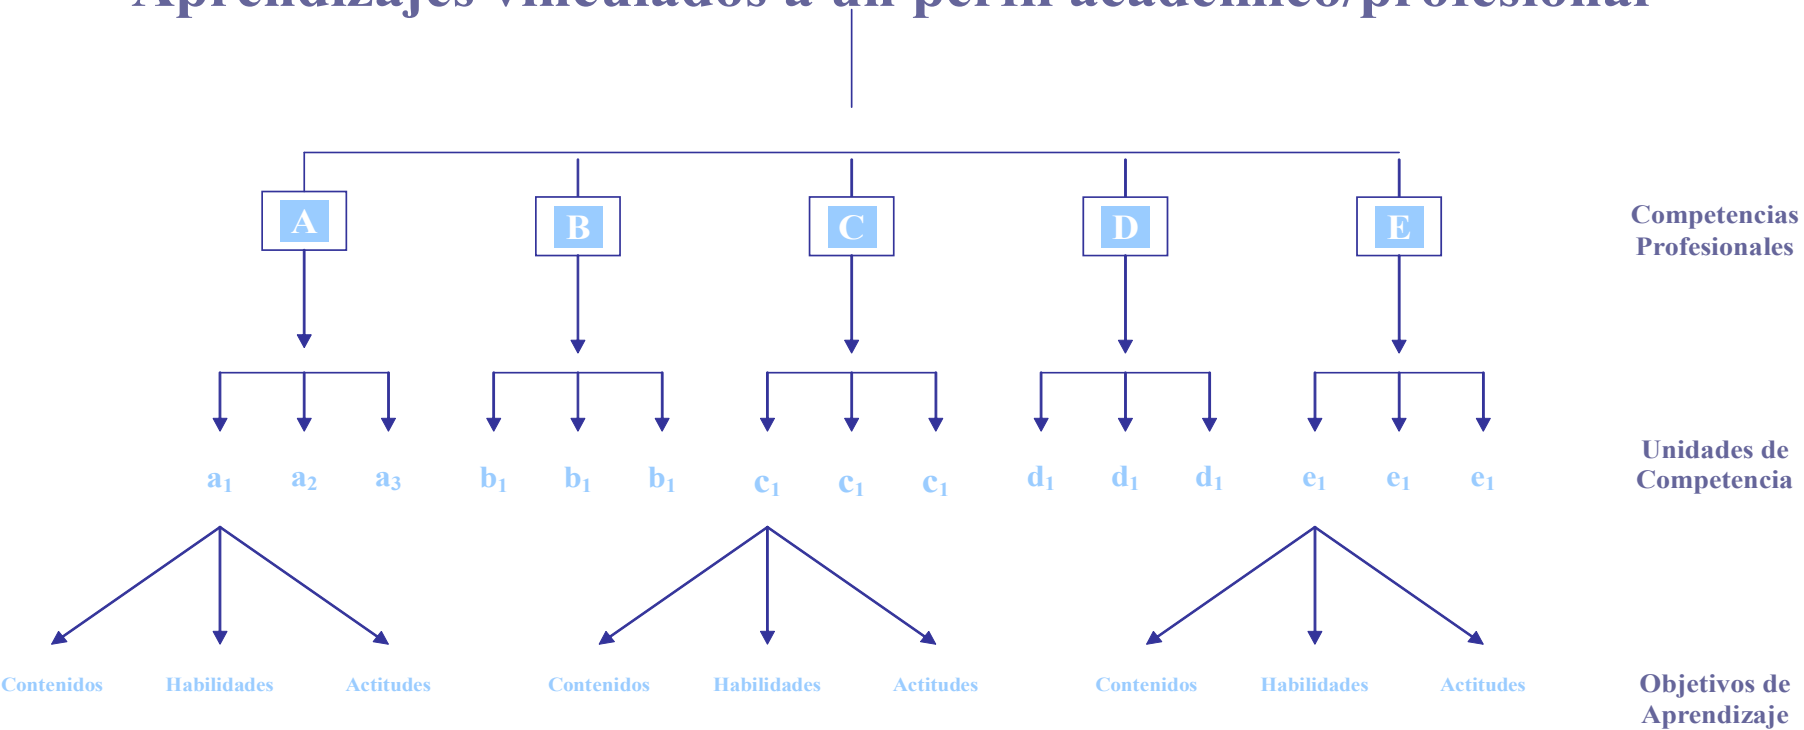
Aprendizajes vinculados a un perfil académico/profesional

A B C D E

Competencias Profesionales

$a_1$ $a_2$ $a_3$ $b_1$ $b_1$ $b_1$ $c_1$ $c_1$ $c_1$ $d_1$ $d_1$ $d_1$ $e_1$ $e_1$ $e_1$

Unidades de Competencia

Contenidos Habilidades Actitudes Contenidos Habilidades Actitudes Contenidos Habilidades Actitudes

Objetivos de Aprendizaje